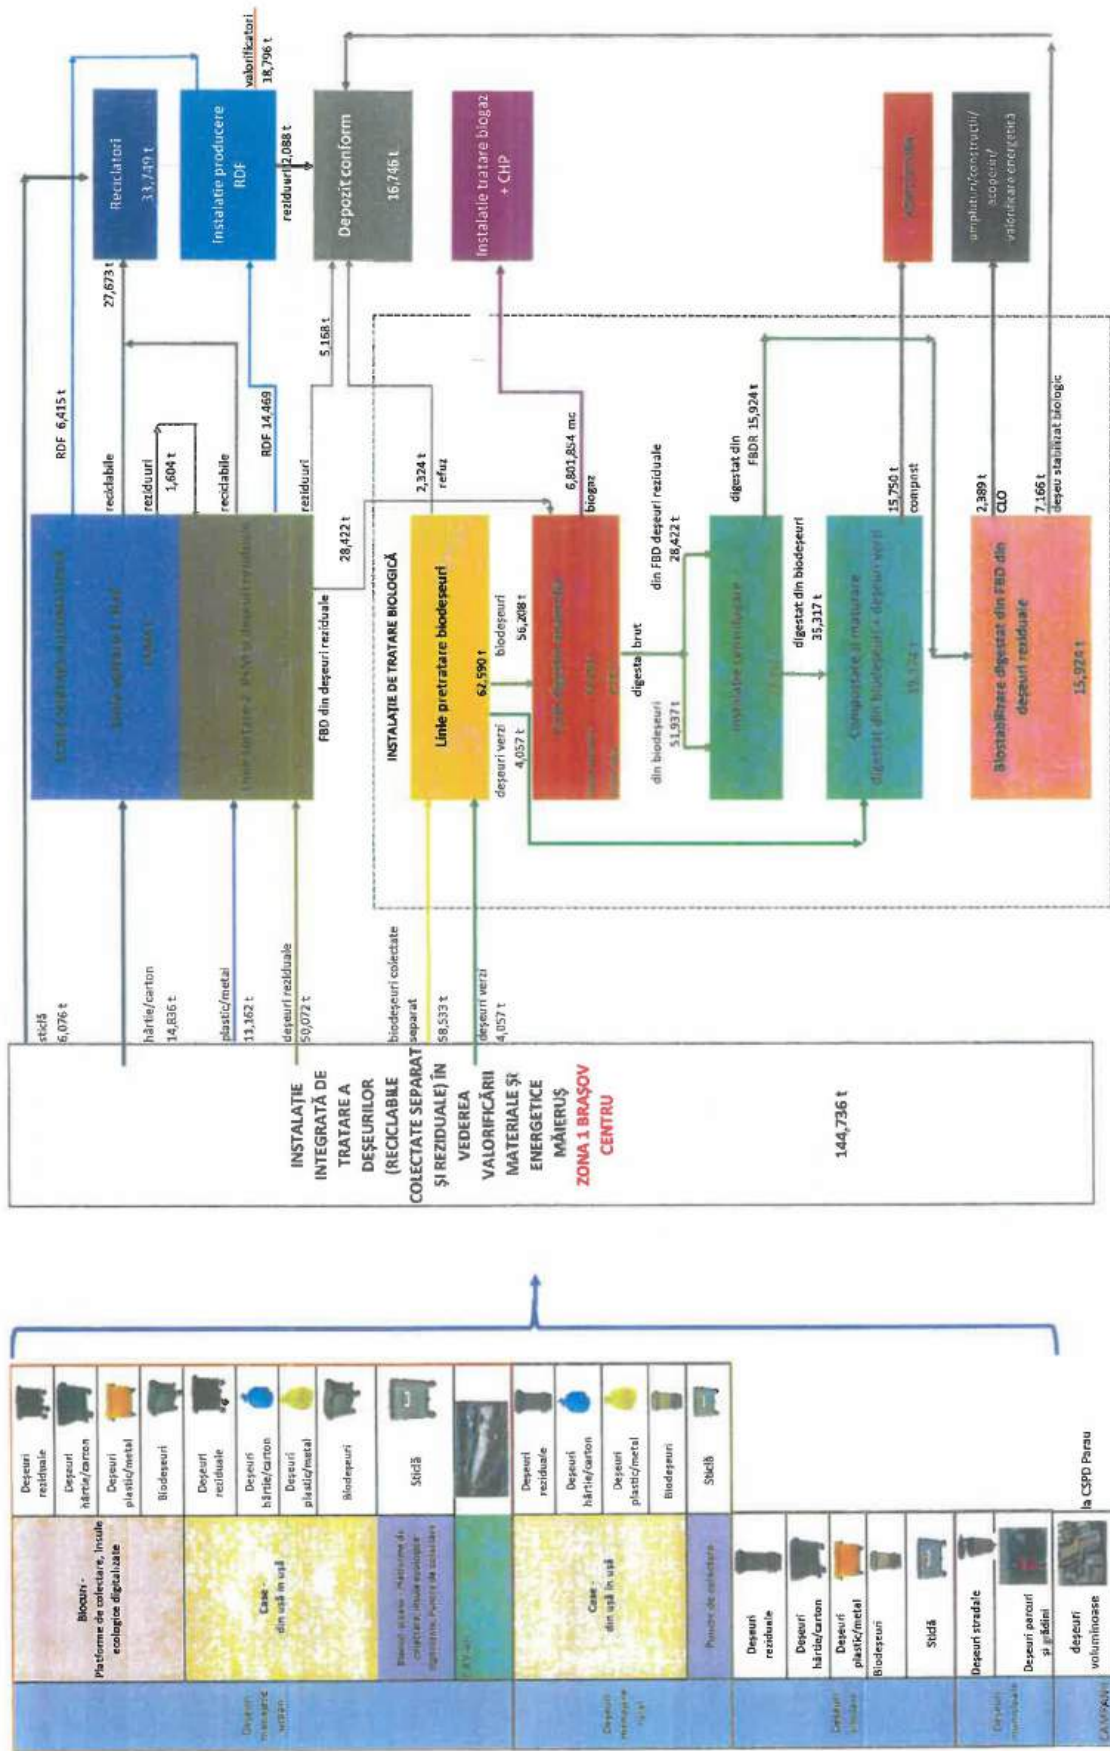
Deșeuri menajere urban

Blocuri - Platforme de colectare, Insule ecologice digitalizate

Deșeuri reziduale
Deșeuri hârtie/carton
Deșeuri plastic/metal
Biodeșeuri

Case - din ușă în ușă

Deșeuri reziduale
Deșeuri hârtie/carton
Deșeuri plastic/metal
Biodeșeuri

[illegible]
Sticlă

Deșeuri menajere rural

Case - din ușă în ușă

Deșeuri reziduale
Deșeuri hârtie/carton
Deșeuri plastic/metal
Biodeșeuri
Sticlă

Puncte de colectare

Deșeuri similare
Deșeuri reziduale
Deșeuri hârtie/carton
Deșeuri plastic/metal
Biodeșeuri
Sticlă

Deșeuri municipale
Deșeuri stradale
Deșeuri parcuri și grădini
deșeuri voluminoase
la CSPD Parau

INSTALAȚIE INTEGRATĂ DE TRATARE A DEȘEURILOR (RECICLABILE COLECTATE SEPARAT ȘI REZIDUALE) ÎN VEDEREA VALORIFICĂRII MATERIALE ȘI ENERGETICE MĂIERUȘ
ZONA 1 BRAȘOV CENTRU

144,736 t

sticlă 6,076 t
hârtie/carton 14,836 t
plastic/metal 13,362 t
deșeuri reziduale 50,072 t
biodeșeuri colectate separat 58,533 t
deșeuri verzi 4,057 t

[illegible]
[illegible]

RDF 6,415 t
reciclabile
reziduuri
1,604 t
reciclabile
RDF 14,469
reziduuri
FBD din deșeuri reziduale
28,422 t
5,168 t
27,673 t

Reciclatori 33,749 t
Instalație producere RDF
valorificatori 18,796 t
reziduuri 2,088 t
Depozit conform 16,746 t
Instalație tratare biogaz + CHP

INSTALAȚIE DE TRATARE BIOLOGICĂ
Linie pretratare biodeșeuri
62,990 t
deșeuri verzi 4,057 t
biodeșeuri 56,208 t
2,324 t refuz
6,801,854 mc biogaz
digestat brut
din biodeșeuri 51,937 t
din FBD deșeuri reziduale 28,422 t
digestat din FBDR 15,924 t
digestat din biodeșeuri 35,317 t
Compostare și maturare digestat din biodeșeuri + deșeuri verzi
39,374 t
15,750 t compost
Biostabilizare digestat din FBD din deșeuri reziduale
15,924 t
2,389 t CLO
7,166 t deșeu stabilizat biologic
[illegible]
umpluturi/construcții/acoperiri/valorificare energetică